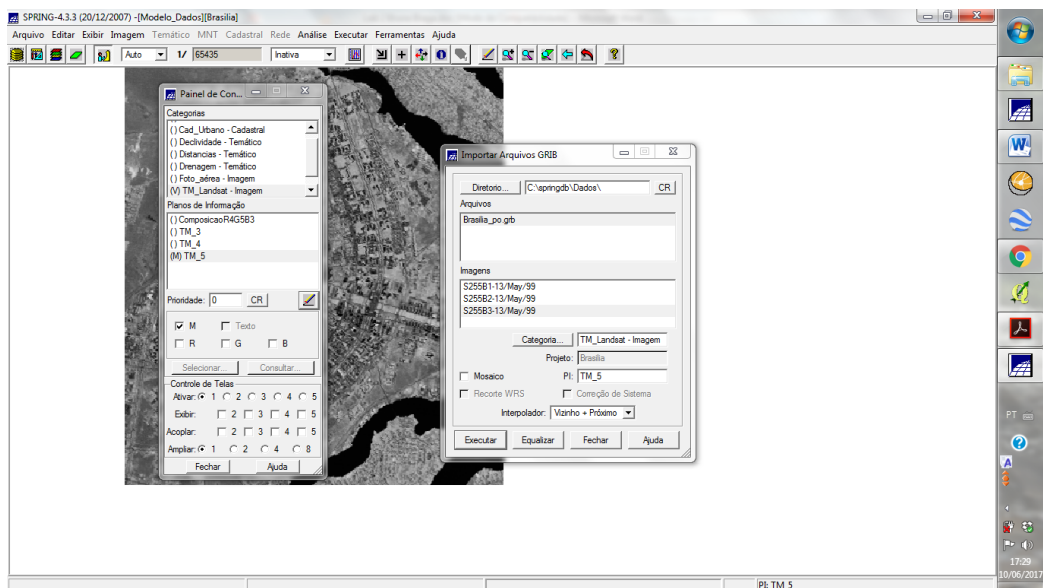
SPRING-4.3.3 (20/12/2007) -[Modelo_Dados][Brasilia]

Arquivo Editar Exibir Imagem Temático MNT Cadastral Rede Análise Executar Ferramentas Ajuda

Auto 1/ 65435 Inativa

Painel de Con...

Categorias
() Cad_Urbano - Cadastral
() Declividade - Temático
() Distancias - Temático
() Drenagem - Temático
() Foto_aérea - Imagem
(V) TM_Landsat - Imagem

Planos de Informação
() ComposicaoR4G5B3
() TM_3
() TM_4
(M) TM_5

Prioridade: 0 CR

M Texto
R G B

Selecionar... Consultar...

Controle de Telas
Ativar: 1 2 3 4 5
Exibir: 2 3 4 5
Acoplar: 2 3 4 5
Ampliar: 1 2 4 8

Fechar Ajuda

Importar Arquivos GRIB

Diretorio... C:\springdb\Dados\ CR

Arquivos
Brasilia_po.grb

Imagens
S255B1-13/May/99
S255B2-13/May/99
S255B3-13/May/99

Categoria... TM_Landsat - Imagem
Projeto: Brasilia
Mosaico PI: TM_5
Recorte WRS Correção de Sistema
Interpolador: Vizinho + Próximo

Executar Equalizar Fechar Ajuda

PI: TM_5

PT
17:29
10/06/2017